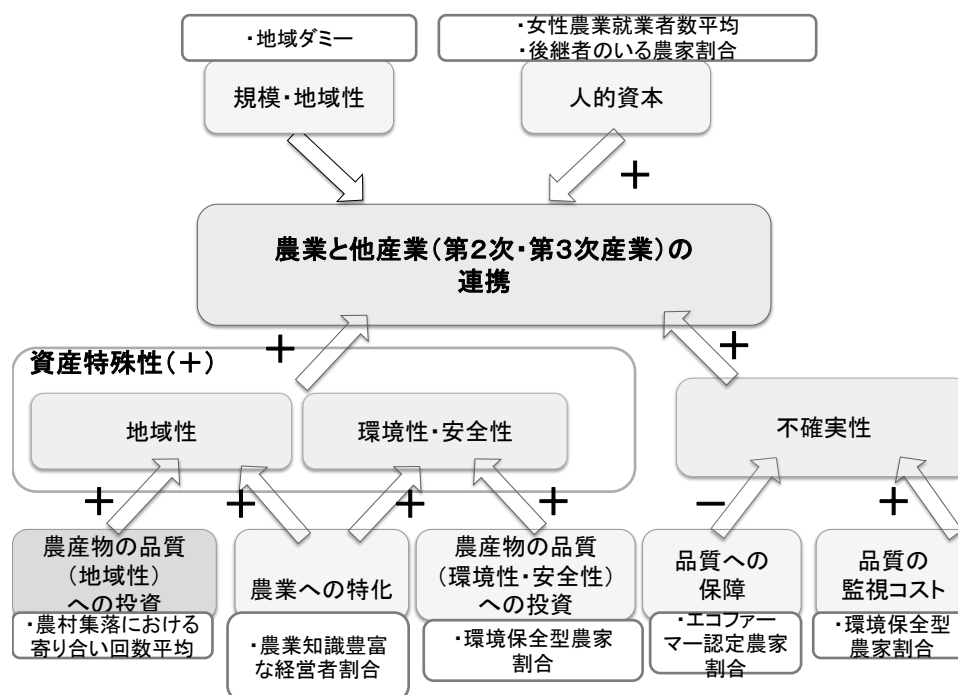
・地域ダミー

・女性農業就業者数平均
・後継者のいる農家割合

規模・地域性

人的資本

+

農業と他産業（第2次・第3次産業）の
連携

+

+

資産特殊性（+）

地域性

環境性・安全性

不確実性

+

+

+

+

−

+

農産物の品質
（地域性）
への投資

農業への特化

農産物の品質
（環境性・安全性）
への投資

品質への
保障

品質の
監視コスト

・農村集落における
寄り合い回数平均

・農業知識豊富
な経営者割合

・環境保全型農家
割合

・エコファー
マー認定農家
割合

・環境保全型
農家割合